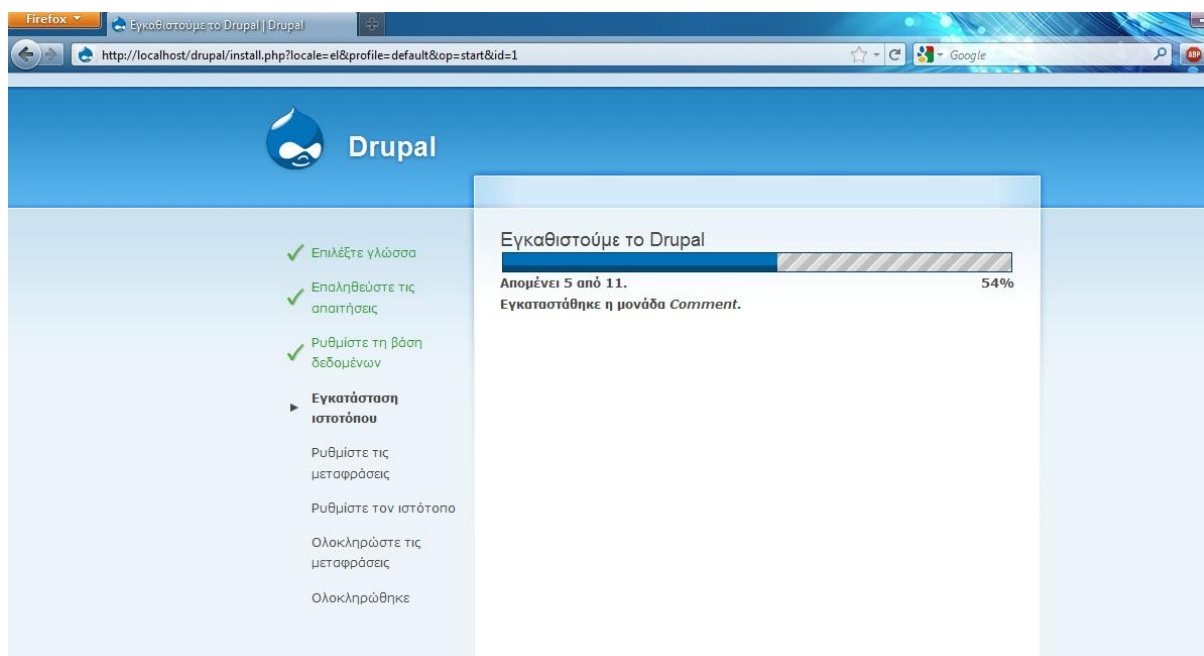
Firefox
Εγκαθιστούμε το Drupal | Drupal
http://localhost/drupal/install.php?locale=el&profile=default&op=start&id=1
Google
ABP

Drupal

Επιλέξτε γλώσσα
Επαληθεύστε τις απαιτήσεις
Ρυθμίστε τη βάση δεδομένων
Εγκατάσταση ιστοτόπου
Ρυθμίστε τις μεταφράσεις
Ρυθμίστε τον ιστότοπο
Ολοκληρώστε τις μεταφράσεις
Ολοκληρώθηκε

Εγκαθιστούμε το Drupal

Απομένει 5 από 11.
54%
Εγκαταστάθηκε η μονάδα *Comment*.